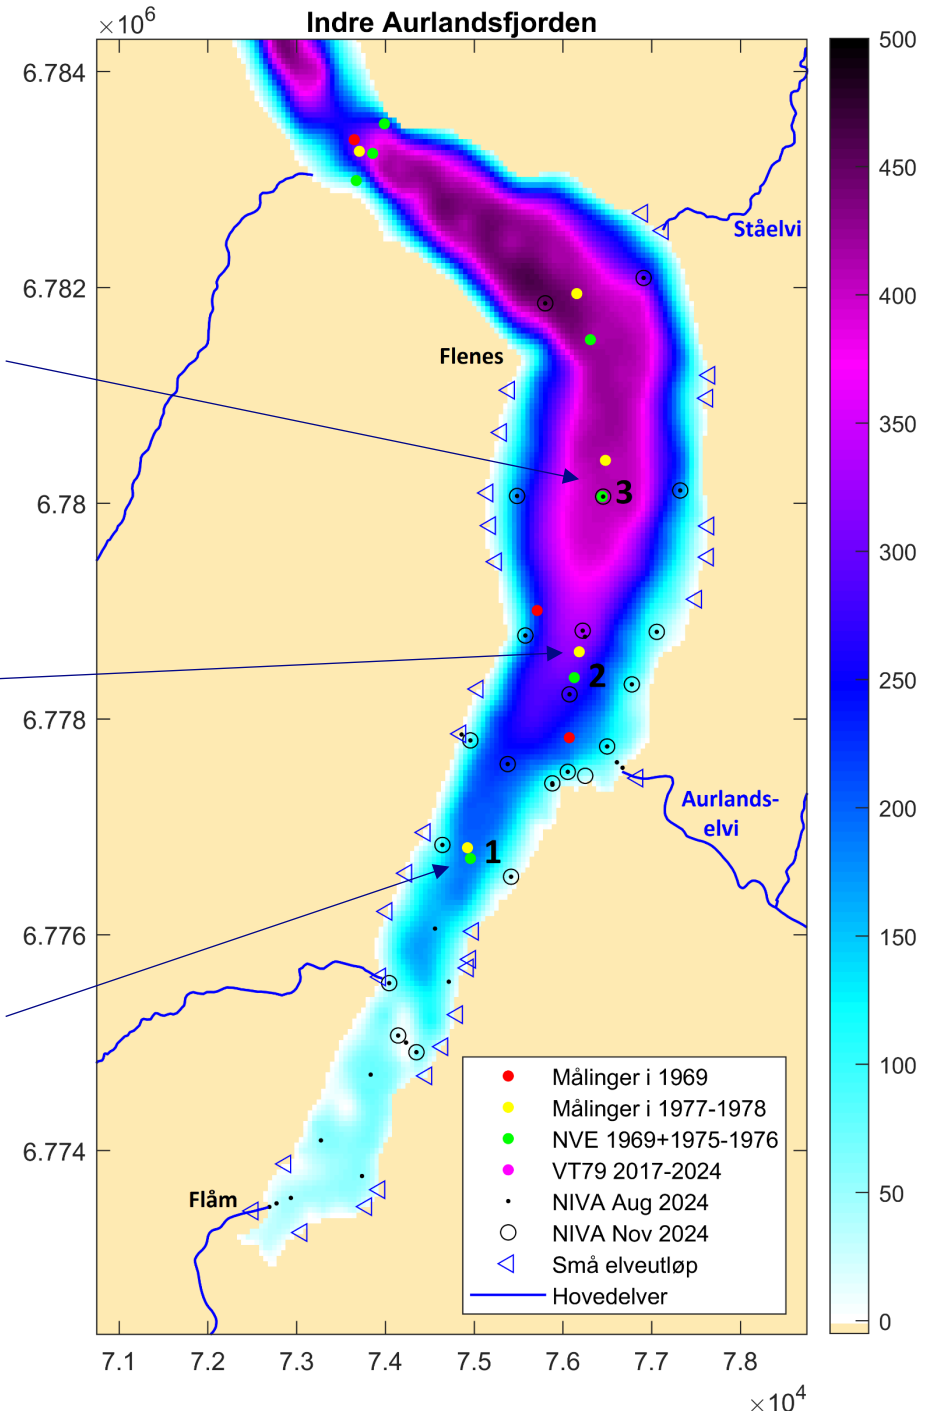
$\times10^6$

Indre Aurlandsfjorden

6.784
6.782
6.78
6.778
6.776
6.774

Ståelvi

Flenes

3

2

1

Aurlands-elvi

Flåm

Målinger i 1969
Målinger i 1977-1978
NVE 1969+1975-1976
VT79 2017-2024
NIVA Aug 2024
NIVA Nov 2024
Små elveutløp
Hovedelver

7.1 7.2 7.3 7.4 7.5 7.6 7.7 7.8

$\times10^4$

500
450
400
350
300
250
200
150
100
50
0